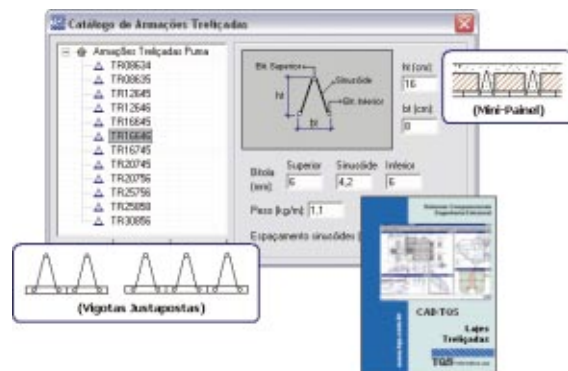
Catálogo de Armações Treliçadas

Armações Treliçadas Puma
TR08634
TR08635
TR12645
TR12646
TR16645
TR16646
TR16745
TR20745
TR20756
TR25756
TR25858
TR30856

Bit. Superior
Sinusóide
Bit. Inferior
ht
bt

ht (cm):
16
bt (cm):
8

Bitola (mm):
Superior
6
Sinusóide
4,2
Inferior
6

Peso (kg/m):
1,1

Espaçamento sinusóides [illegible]

(Mini-Painel)

(Vigotas Justapostas)

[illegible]
CAD/TQS
Lajes
Treliçadas
TQS